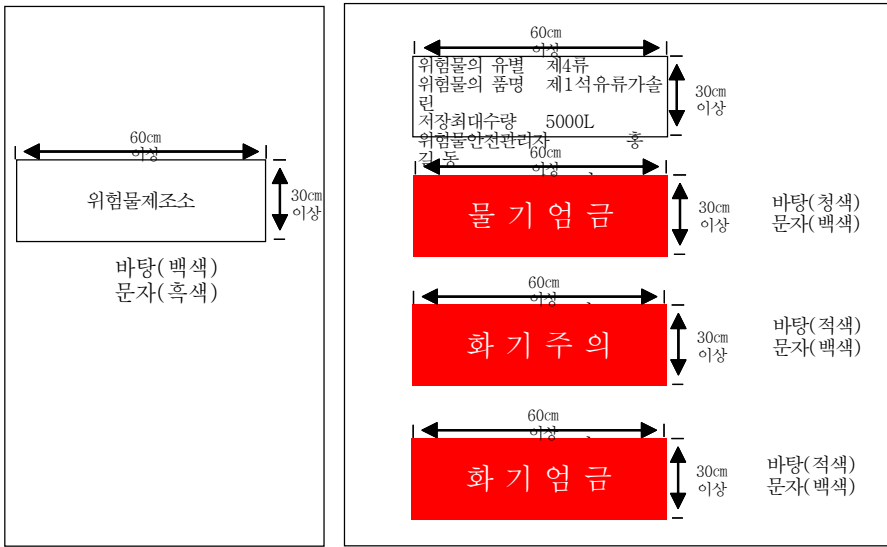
60㎝
이상

위험물제조소

30㎝
이상

바탕(백색)
문자(흑색)

60㎝
이상

위험물의 유별 제4류
위험물의 품명 제1석유류가솔린
저장최대수량 5000L
위험물안전관리자 홍길동

30㎝
이상

60㎝
이상

물 기 엄 금

30㎝
이상

바탕(청색)
문자(백색)

60㎝
이상

화 기 주 의

30㎝
이상

바탕(적색)
문자(백색)

60㎝
이상

화 기 엄 금

30㎝
이상

바탕(적색)
문자(백색)